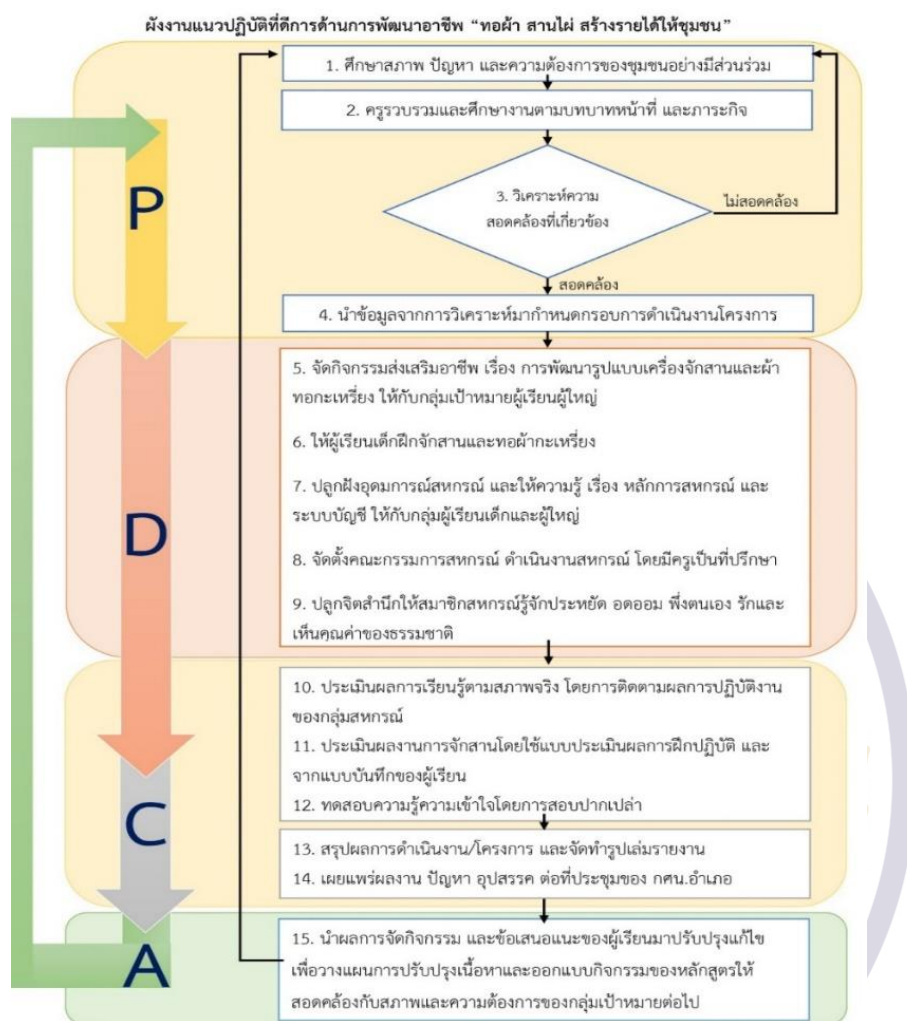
ผังงานแนวปฏิบัติที่ดีการด้านการพัฒนาอาชีพ "ทอผ้า สานไผ่ สร้างรายได้ให้ชุมชน"

P

1. ศึกษาสภาพ ปัญหา และความต้องการของชุมชนอย่างมีส่วนร่วม

2. ครูรวบรวมและศึกษางานตามบทบาทหน้าที่ และภาระกิจ

3. วิเคราะห์ความสอดคล้องที่เกี่ยวข้อง

ไม่สอดคล้อง

สอดคล้อง

4. นำข้อมูลจากการวิเคราะห์มากำหนดกรอบการดำเนินงานโครงการ

D

5. จัดกิจกรรมส่งเสริมอาชีพ เรื่อง การพัฒนารูปแบบเครื่องจักสานและผ้าทอกะเหรี่ยง ให้กับกลุ่มเป้าหมายผู้เรียนผู้ใหญ่

6. ให้ผู้เรียนเด็กฝึกจักสานและทอผ้ากะเหรี่ยง

7. ปลูกฝังอุดมการณ์สหกรณ์ และให้ความรู้ เรื่อง หลักการสหกรณ์ และระบบบัญชี ให้กับกลุ่มผู้เรียนเด็กและผู้ใหญ่

8. จัดตั้งคณะกรรมการสหกรณ์ ดำเนินงานสหกรณ์ โดยมีครูเป็นที่ปรึกษา

9. ปลูกจิตสำนึกให้สมาชิกสหกรณ์รู้จักประหยัด อดออม พึ่งตนเอง รักและเห็นคุณค่าของธรรมชาติ

C

10. ประเมินผลการเรียนรู้ตามสภาพจริง โดยการติดตามผลการปฏิบัติงานของกลุ่มสหกรณ์

11. ประเมินผลงานการจักสานโดยใช้แบบประเมินผลการฝึกปฏิบัติ และจากแบบบันทึกของผู้เรียน

12. ทดสอบความรู้ความเข้าใจโดยการสอบปากเปล่า

13. สรุปผลการดำเนินงาน/โครงการ และจัดทำรูปเล่มรายงาน

14. เผยแพร่ผลงาน ปัญหา อุปสรรค ต่อที่ประชุมของ กศน.อำเภอ

A

15. นำผลการจัดกิจกรรม และข้อเสนอแนะของผู้เรียนมาปรับปรุงแก้ไขเพื่อวางแผนการปรับปรุงเนื้อหาและออกแบบกิจกรรมของหลักสูตรให้สอดคล้องกับสภาพและความต้องการของกลุ่มเป้าหมายต่อไป